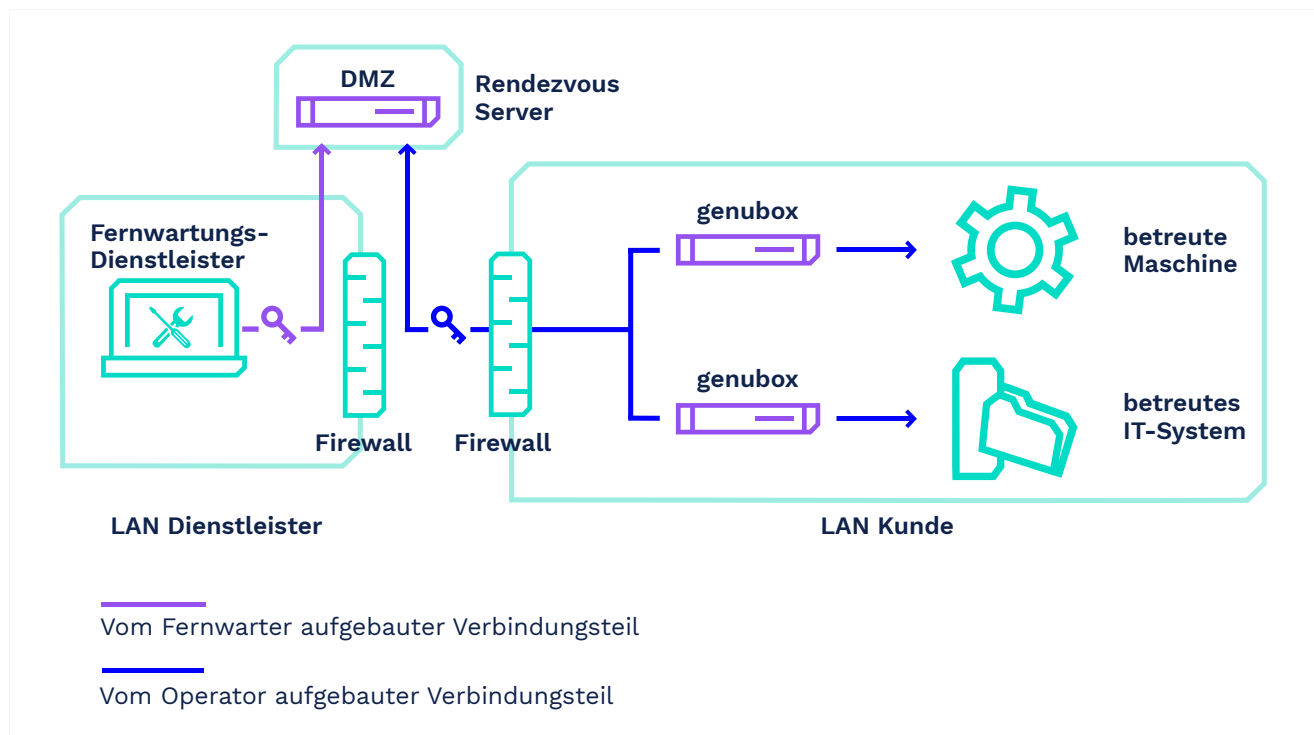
DMZ

Rendezvous Server

Fernwartungs-Dienstleister

Firewall

Firewall

genubox

genubox

betreute Maschine

betreutes IT-System

LAN Dienstleister

LAN Kunde

Vom Fernwarter aufgebauter Verbindungsteil

Vom Operator aufgebauter Verbindungsteil